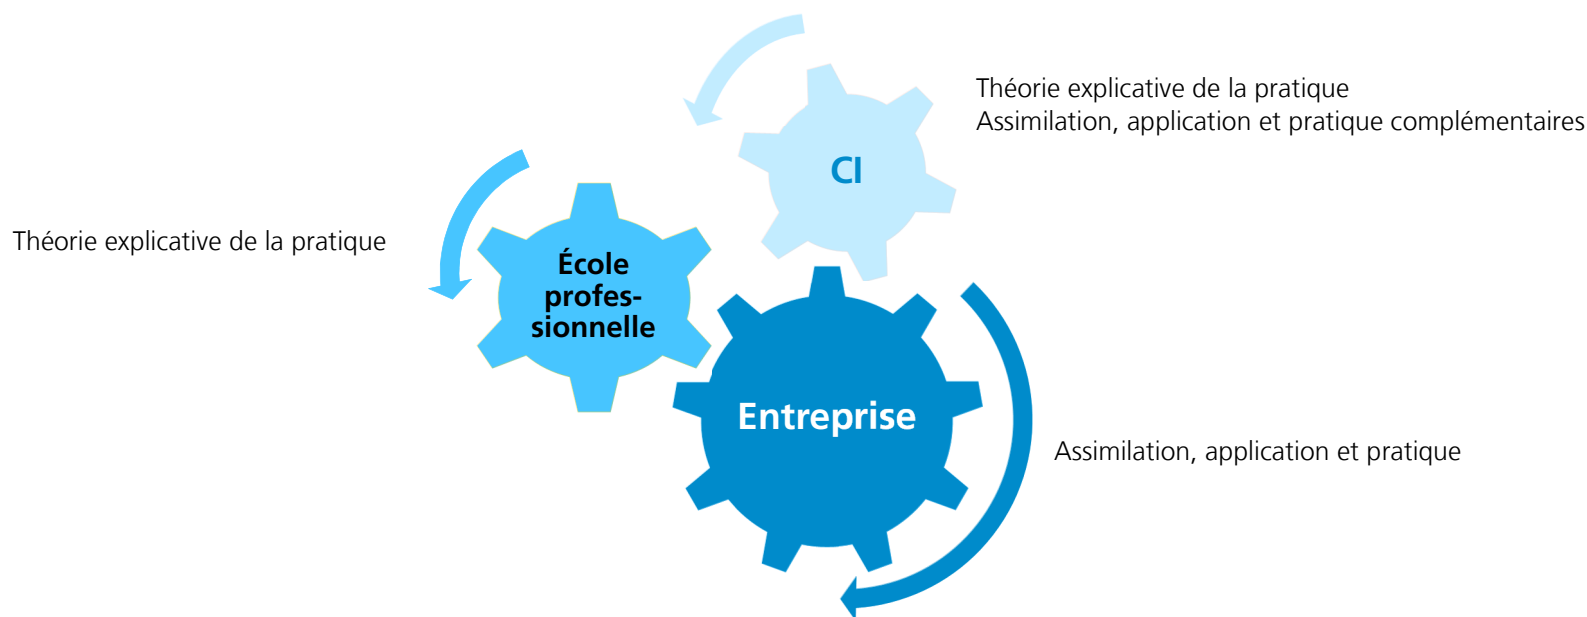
CI

Théorie explicative de la pratique
Assimilation, application et pratique complémentaires

Théorie explicative de la pratique

École professionnelle

Entreprise

Assimilation, application et pratique